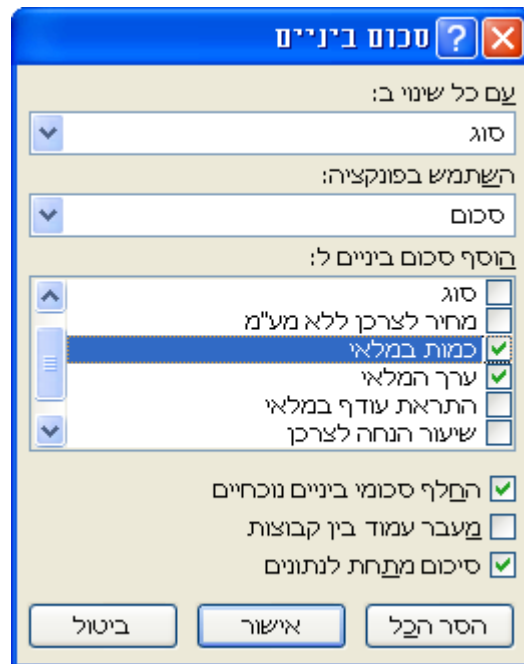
סכום ביניים

עם כל שינוי ב:

סוג

השתמש בפונקציה:

סכום

הוסף סכום ביניים ל:

סוג
מחיר לצרכן ללא מע"מ
כמות במלאי
ערך המלאי
התראת עודף במלאי
שיעור הנחה לצרכן

החלף סכומי ביניים נוכחיים
מעבר עמוד בין קבוצות
סיכום מתחת לנתונים

הסר הכל
אישור
ביטול